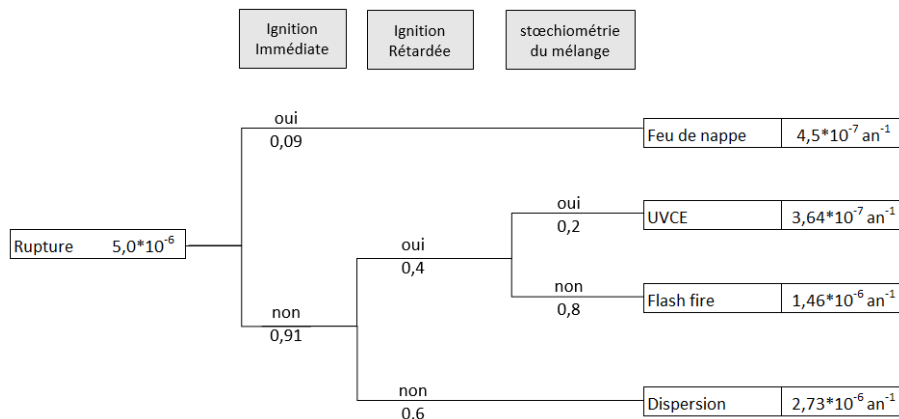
Ignition Immédiate

Ignition Rétardée

stœchiométrie du mélange

Rupture $5,0*10^{-6}$

oui
0,09

Feu de nappe $4,5*10^{-7}$ an$^{-1}$

non
0,91

oui
0,4

oui
0,2

UVCE $3,64*10^{-7}$ an$^{-1}$

non
0,8

Flash fire $1,46*10^{-6}$ an$^{-1}$

non
0,6

Dispersion $2,73*10^{-6}$ an$^{-1}$